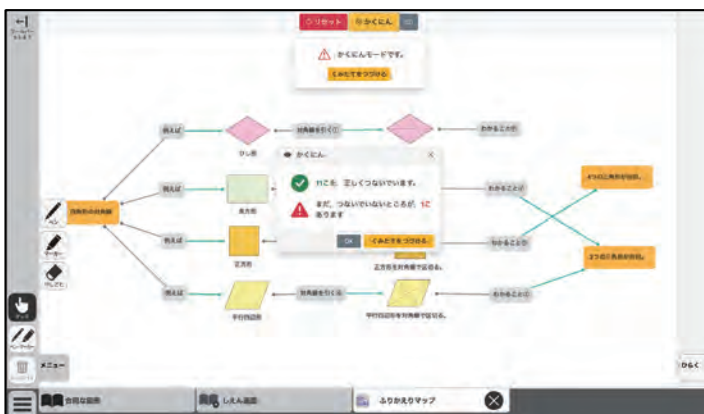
リセット
かくにん
かくにんモードです。
くみたてをつづける
例えば
対角線をひく
わかることが
ひし形
例えば
かくにん
わかることが
4つの三角形が合同。
四角形の対角線
例えば
長方形
11こを、正しくつないでいます。
まだ、つないでいないところが、1こあります
例えば
OK
くみたてをつづける
わかることが
正方形
正方形を対角線で区切る。
2つの三角形が合同。
例えば
対角線をひく
わかることが
平行四辺形
平行四辺形を対角線で区切る。
メニュー
合同な図形
しえん画面
ふりかえりマップ
ひらく